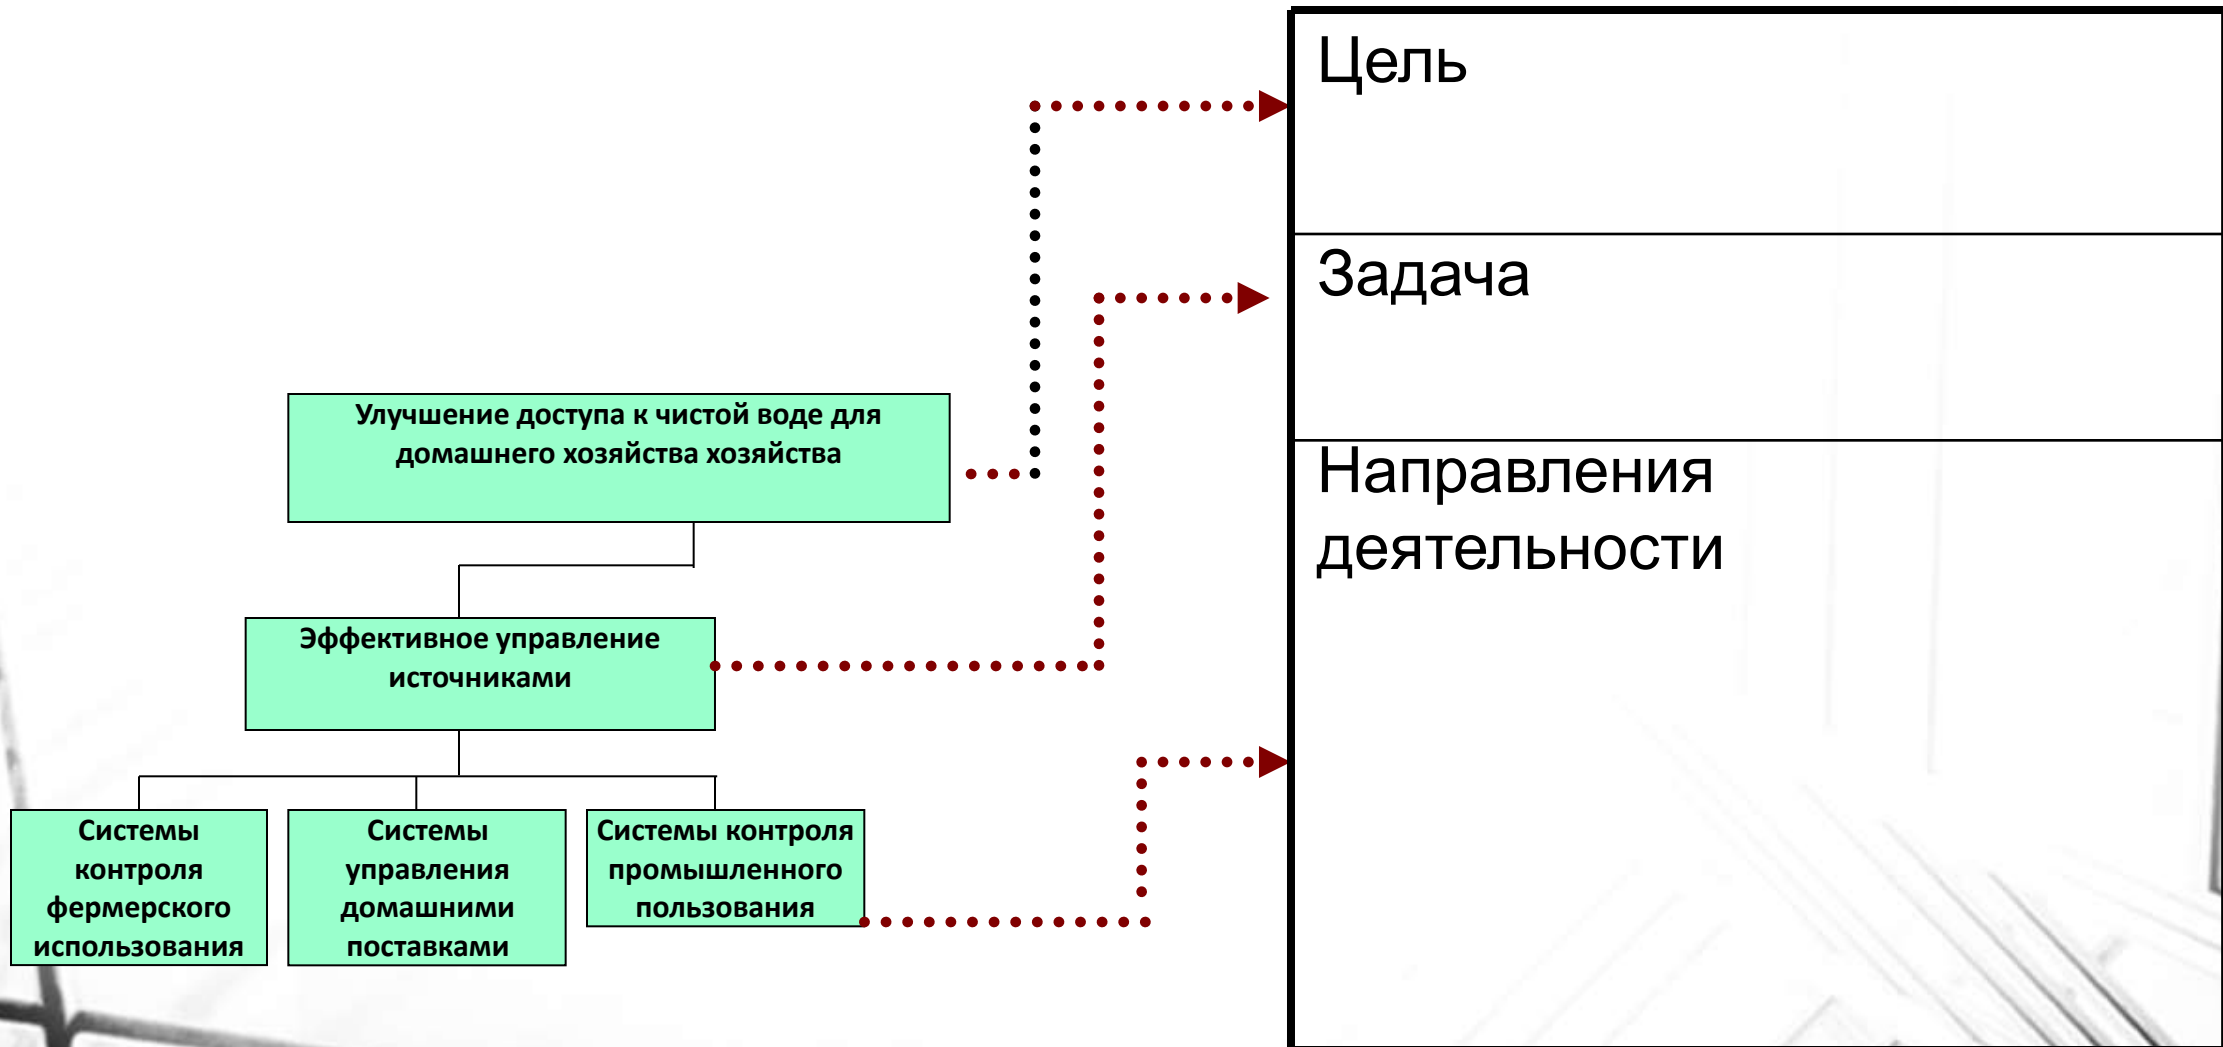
Улучшение доступа к чистой воде для домашнего хозяйства хозяйства

Эффективное управление источниками

Системы контроля фермерского использования

Системы управления домашними поставками

Системы контроля промышленного пользования

Цель

Задача

Направления деятельности